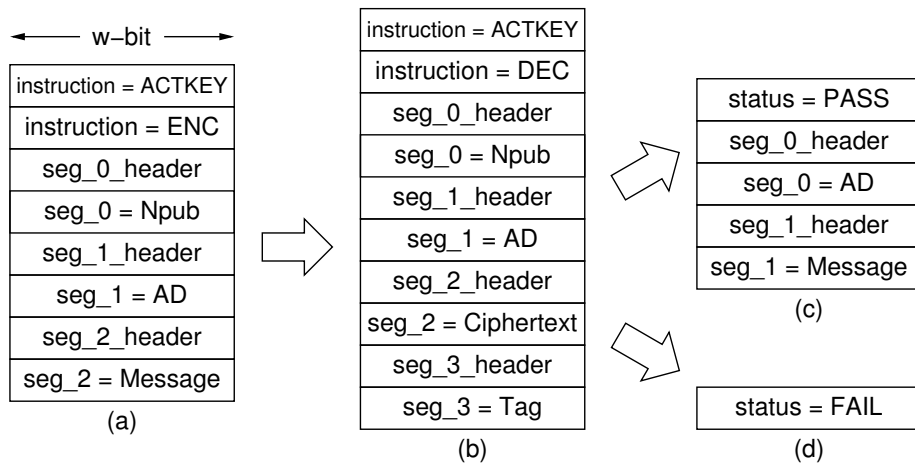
w−bit

instruction = ACTKEY
instruction = ENC
seg_0_header
seg_0 = Npub
seg_1_header
seg_1 = AD
seg_2_header
seg_2 = Message
(a)

instruction = ACTKEY
instruction = DEC
seg_0_header
seg_0 = Npub
seg_1_header
seg_1 = AD
seg_2_header
seg_2 = Ciphertext
seg_3_header
seg_3 = Tag
(b)

status = PASS
seg_0_header
seg_0 = AD
seg_1_header
seg_1 = Message
(c)

status = FAIL
(d)